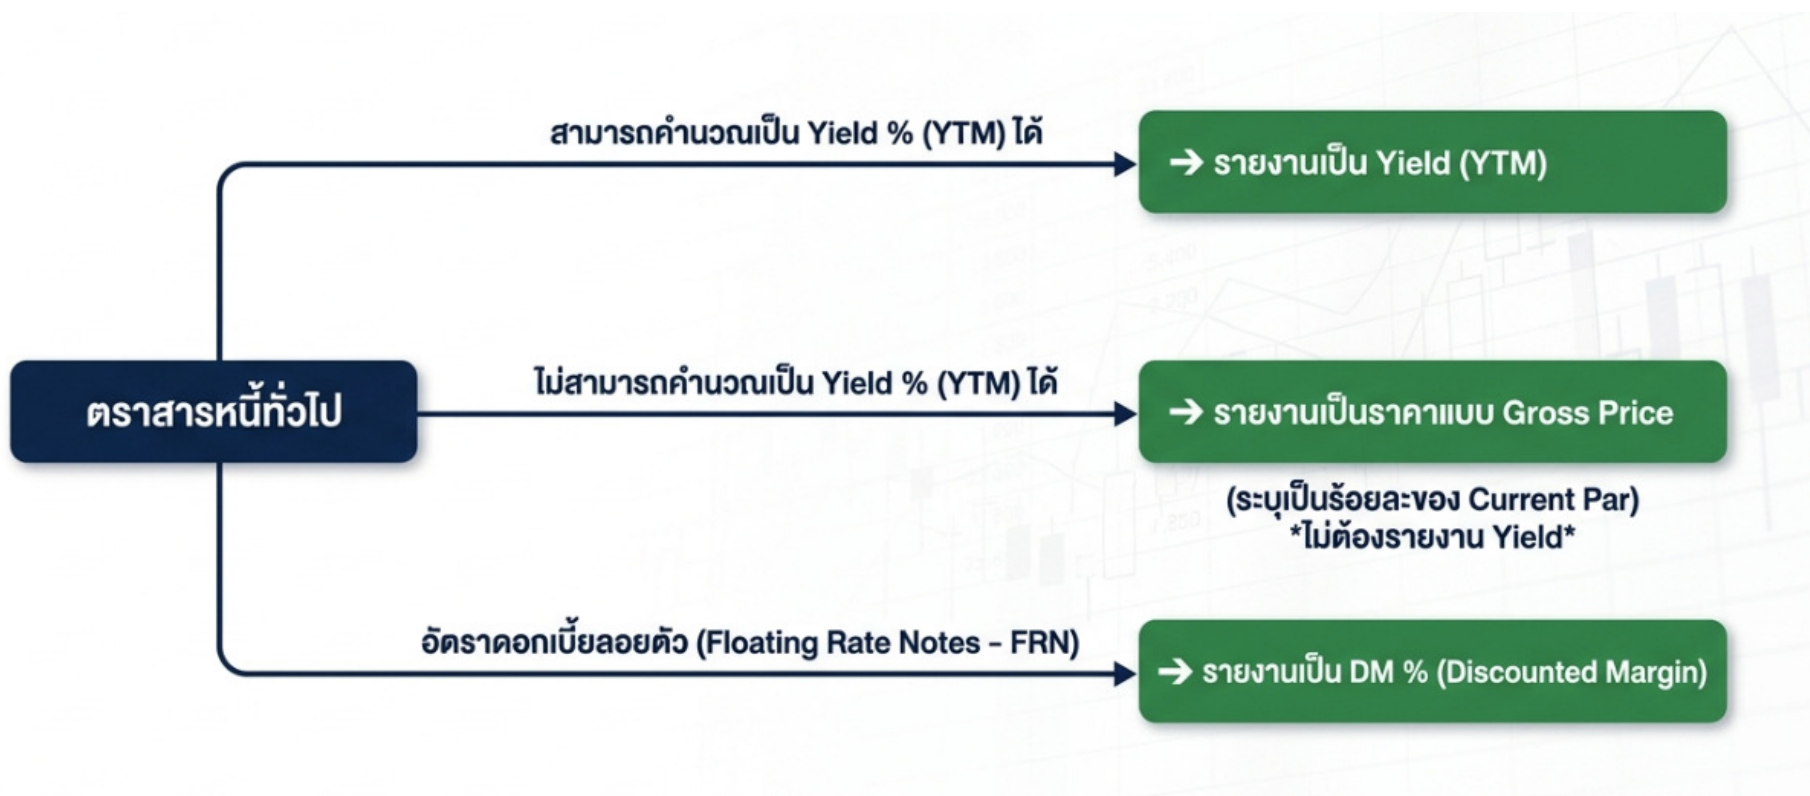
ตราสารหนี้ทั่วไป

สามารถคำนวณเป็น Yield % (YTM) ได้

→ รายงานเป็น Yield (YTM)

ไม่สามารถคำนวณเป็น Yield % (YTM) ได้

→ รายงานเป็นราคาแบบ Gross Price

(ระบุเป็นร้อยละของ Current Par)
*ไม่ต้องรายงาน Yield*

อัตราดอกเบี้ยลอยตัว (Floating Rate Notes - FRN)

→ รายงานเป็น DM % (Discounted Margin)